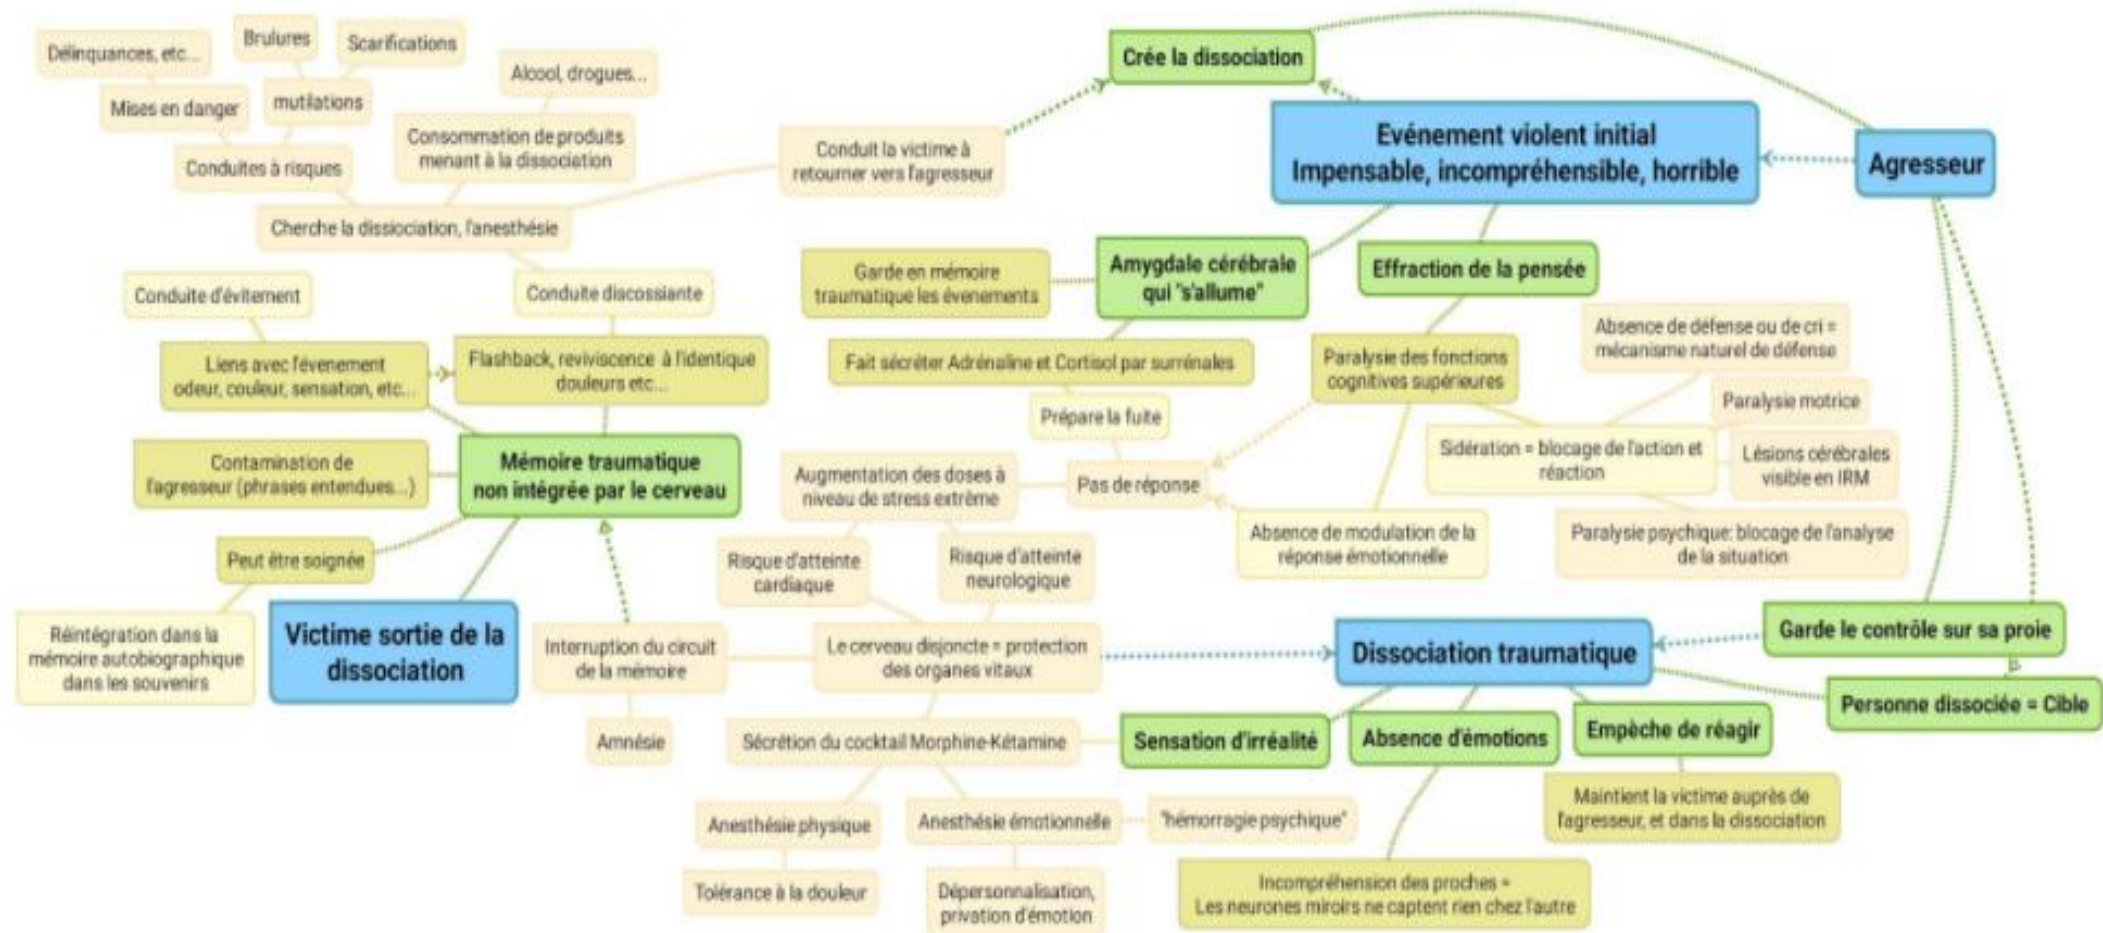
Délinquances, etc...

Brulures

Scarifications

Mises en danger

mutilations

Alcool, drogues...

Consommation de produits menant à la dissociation

Conduites à risques

Conduit la victime à retourner vers l'agresseur

Crée la dissociation

Evénement violent initial Impensable, incompréhensible, horrible

Agresseur

Cherche la dissociation, l'anesthésie

Garde en mémoire traumatique les évenements

Amygdale cérébrale qui "s'allume"

Effraction de la pensée

Conduite d'évitement

Conduite discossiante

Absence de défense ou de cri = mécanisme naturel de défense

Liens avec l'évenement odeur, couleur, sensation, etc...

Flashback, reviviscence à l'identique douleurs etc...

Fait sécréter Adrénaline et Cortisol par surrénales

Paralysie des fonctions cognitives supérieures

Paralysie motrice

Prépare la fuite

Sidération = blocage de l'action et réaction

Lésions cérébrales visible en IRM

Contamination de l'agresseur (phrases entendues...)

Mémoire traumatique non intégrée par le cerveau

Augmentation des doses à niveau de stress extrême

Pas de réponse

Absence de modulation de la réponse émotionnelle

Paralysie psychique: blocage de l'analyse de la situation

Peut être soignée

Risque d'atteinte cardiaque

Risque d'atteinte neurologique

Réintégration dans la mémoire autobiographique dans les souvenirs

Victime sortie de la dissociation

Interruption du circuit de la mémoire

Le cerveau disjoncte = protection des organes vitaux

Dissociation traumatique

Garde le contrôle sur sa proie

Personne dissociée = Cible

Amnésie

Sécrétion du cocktail Morphine-Kétamine

Sensation d'irréalité

Absence d'émotions

Empêche de réagir

Maintient la victime auprès de l'agresseur, et dans la dissociation

Anesthésie physique

Anesthésie émotionnelle

"hémorragie psychique"

Tolérance à la douleur

Dépersonnalisation, privation d'émotion

Incompréhension des proches = Les neurones miroirs ne captent rien chez l'autre